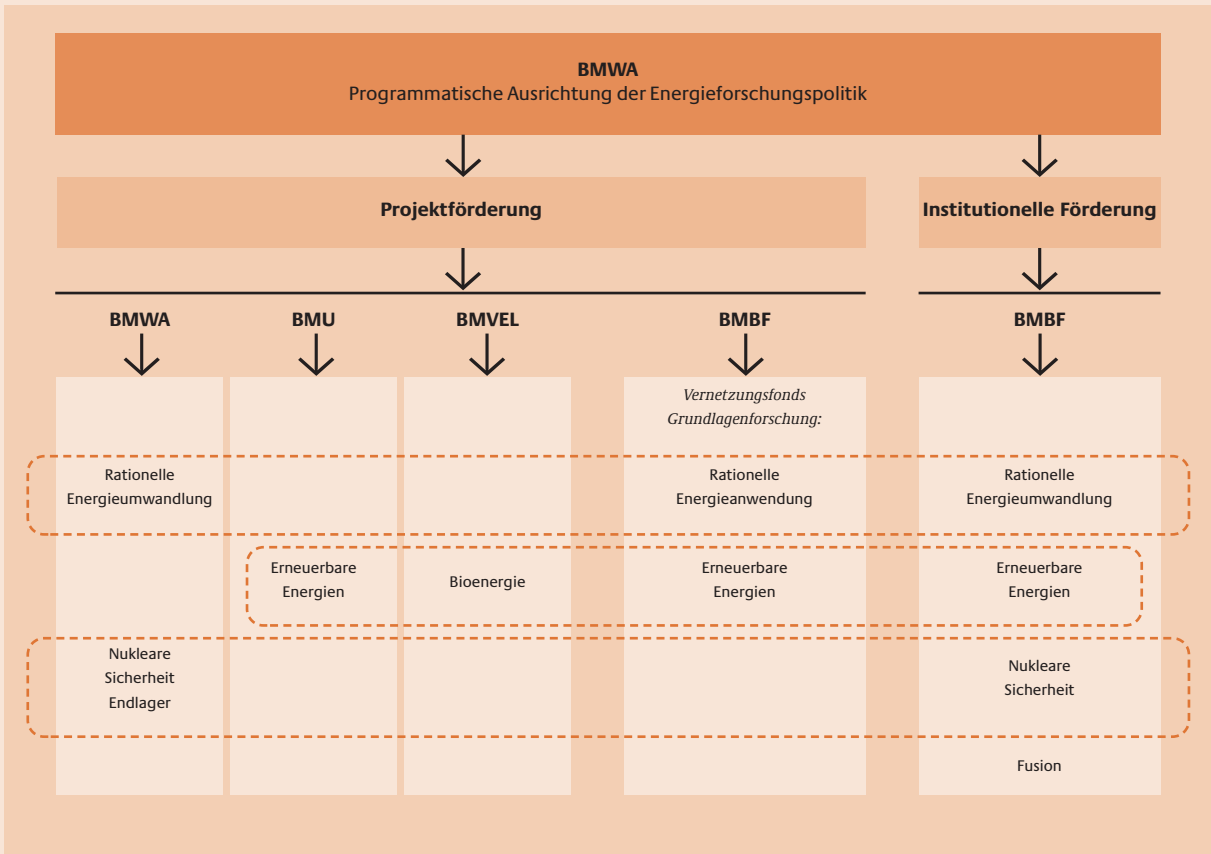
BMWA
Programmatische Ausrichtung der Energieforschungspolitik

Projektförderung

Institutionelle Förderung

BMWA

BMU

BMVEL

BMBF

BMBF

Vernetzungsfonds Grundlagenforschung:

Rationelle Energieumwandlung

Rationelle Energieanwendung

Rationelle Energieumwandlung

Erneuerbare Energien

Bioenergie

Erneuerbare Energien

Erneuerbare Energien

Nukleare Sicherheit Endlager

Nukleare Sicherheit

Fusion